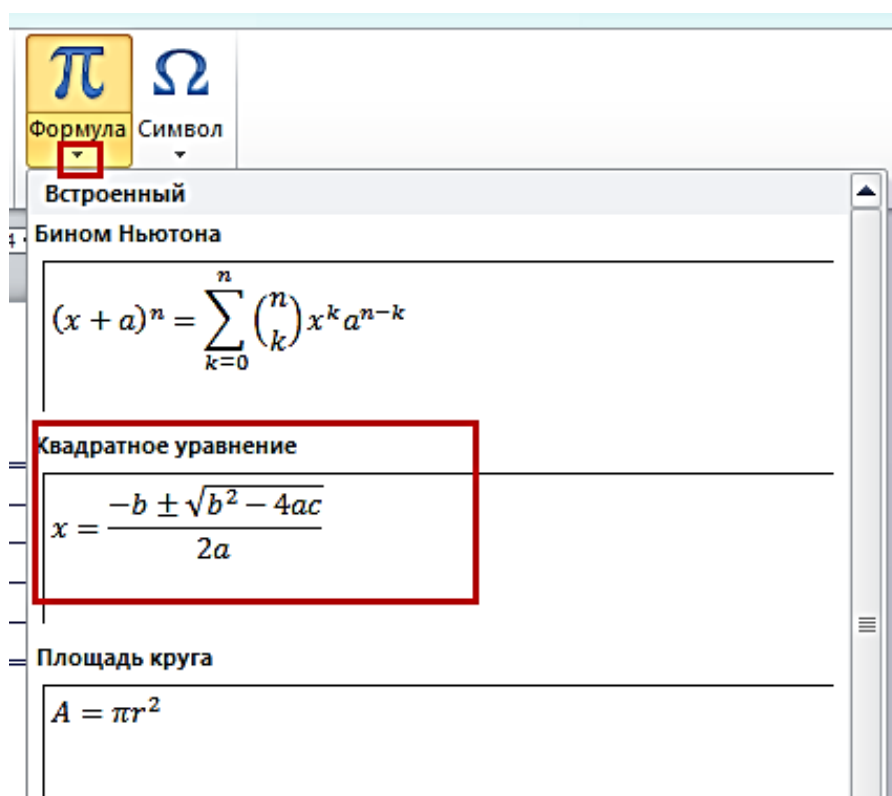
$\pi$
Формула

$\Omega$
Символ

Встроенный

Бином Ньютона

$(x+a)^n = \sum_{k=0}^{n} \binom{n}{k} x^k a^{n-k}$

Квадратное уравнение

$x = \frac{-b \pm \sqrt{b^2 - 4ac}}{2a}$

Площадь круга

$A = \pi r^2$